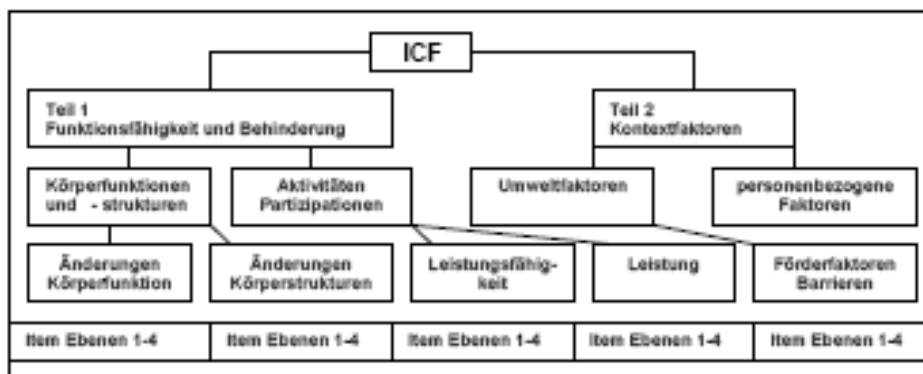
ICF

Teil 1
Funktionsfähigkeit und Behinderung

Teil 2
Kontextfaktoren

Körperfunktionen und - strukturen

Aktivitäten Partizipationen

Umweltfaktoren

personenbezogene Faktoren

Änderungen Körperfunktion

Änderungen Körperstrukturen

Leistungsfähigkeit

Leistung

Förderfaktoren Barrieren

| Item Ebenen 1-4 | Item Ebenen 1-4 | Item Ebenen 1-4 | Item Ebenen 1-4 | Item Ebenen 1-4 |